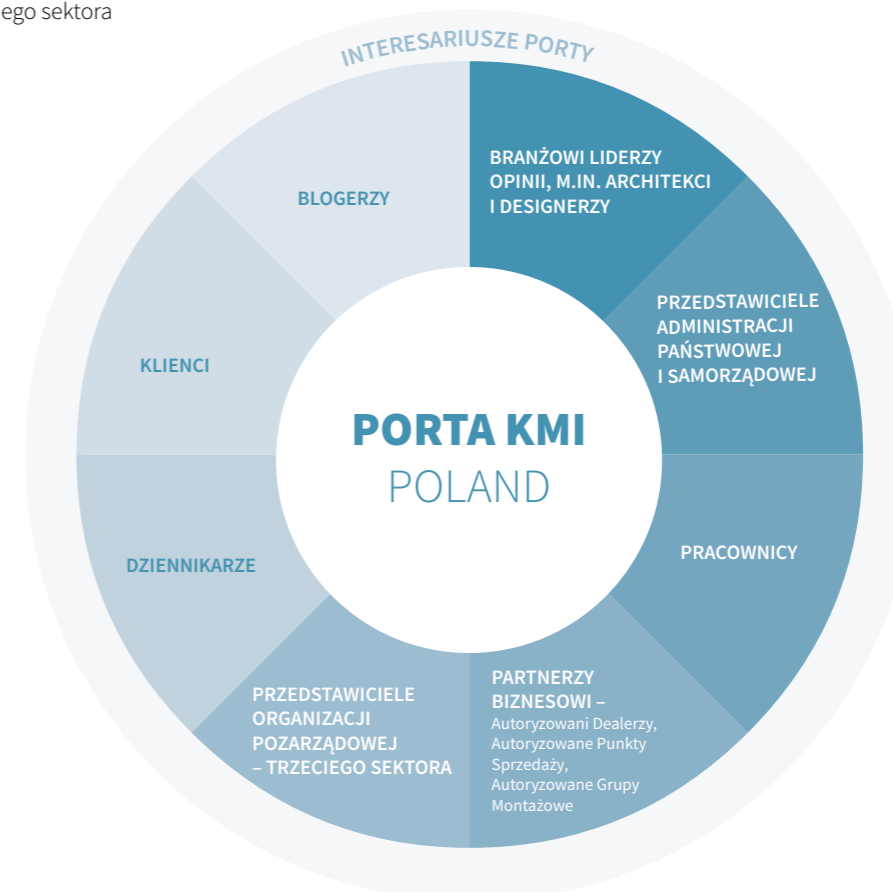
ego sektora

INTERESARIUSZE PORTY

BRANŻOWI LIDERZY OPINII, M.IN. ARCHITEKCI I DESIGNERZY

PRZEDSTAWICIELE ADMINISTRACJI PAŃSTWOWEJ I SAMORZĄDOWEJ

PRACOWNICY

PARTNERZY BIZNESOWI – Autoryzowani Dealerzy, Autoryzowane Punkty Sprzedaży, Autoryzowane Grupy Montażowe

PRZEDSTAWICIELE ORGANIZACJI POZARZĄDOWEJ – TRZECIEGO SEKTORA

DZIENNIKARZE

KLIENCI

BLOGERZY

PORTA KMI
POLAND